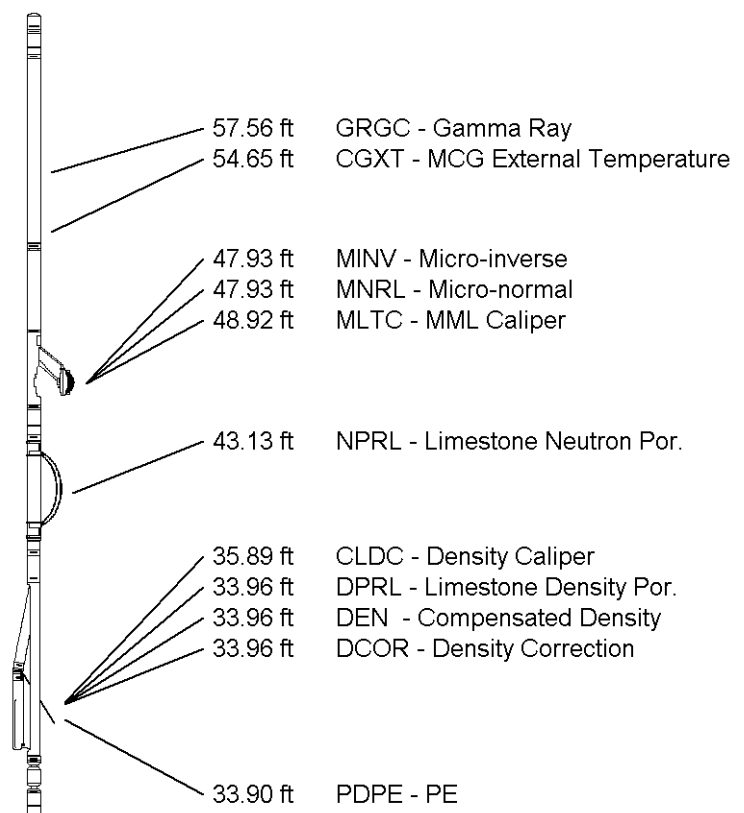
57.56 ft GRGC - Gamma Ray
54.65 ft CGXT - MCG External Temperature

47.93 ft MINV - Micro-inverse
47.93 ft MNRL - Micro-normal
48.92 ft MLTC - MML Caliper

43.13 ft NPRL - Limestone Neutron Por.

35.89 ft CLDC - Density Caliper
33.96 ft DPRL - Limestone Density Por.
33.96 ft DEN - Compensated Density
33.96 ft DCOR - Density Correction

33.90 ft PDPE - PE